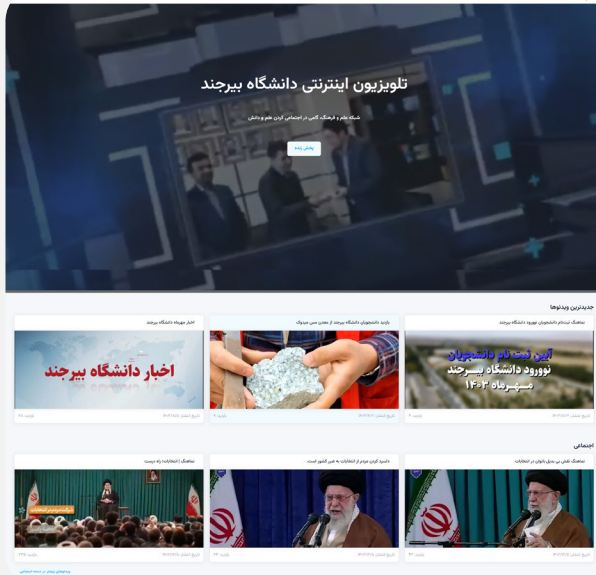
تلویزیون اینترنتی دانشگاه بیرجند

شبکه علم و فرهنگ گامی در اجتماعی کردن علم و دانش

پخش زنده

جدیدترین ویدئوها

نماهنگ ثبت‌نام دانشجویان نوورود دانشگاه بیرجند

آیین ثبت نام دانشجویان نوورود دانشگاه بیرجند مهرماه ۱۴۰۳

تاریخ انتشار: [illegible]

بازدید: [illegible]

بازدید دانشجویان دانشگاه بیرجند از معدن مس میدوک

تاریخ انتشار: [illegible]

بازدید: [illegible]

اخبار مهرماه دانشگاه بیرجند

اخبار دانشگاه بیرجند

تاریخ انتشار: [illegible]

بازدید: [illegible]

اجتماعی

نماهنگ نقش بی بدیل بانوان در انتخابات

تاریخ انتشار: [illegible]

بازدید: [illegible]

«امید گرفتن مردم از انتخابات به ضرر کشور است.»

تاریخ انتشار: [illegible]

بازدید: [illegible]

نماهنگ | انتخابات راه درست

تاریخ انتشار: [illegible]

بازدید: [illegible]

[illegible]